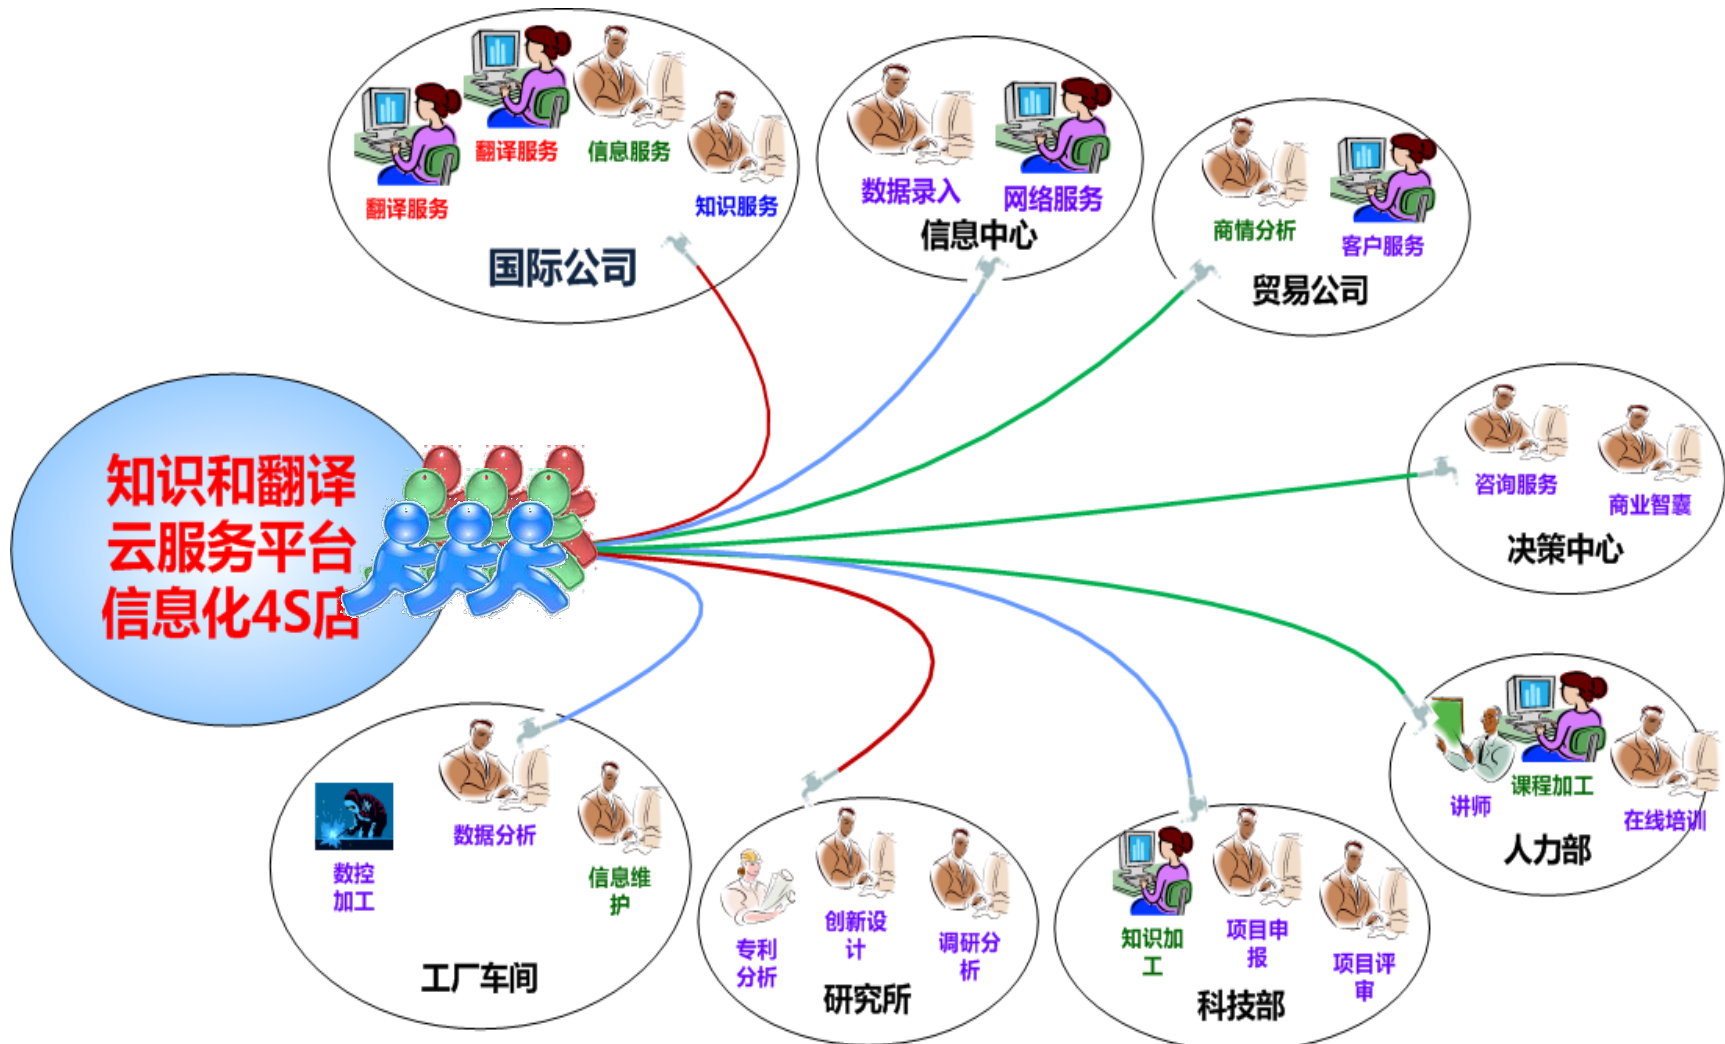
翻译服务
信息服务
翻译服务
知识服务
国际公司

数据录入
网络服务
信息中心

商情分析
客户服务
贸易公司

知识和翻译
云服务平台
信息化4S店

咨询服务
商业智囊
决策中心

讲师
课程加工
在线培训
人力部

数控加工
数据分析
信息维护
工厂车间

专利分析
创新设计
调研分析
研究所

知识加工
项目申报
项目评审
科技部